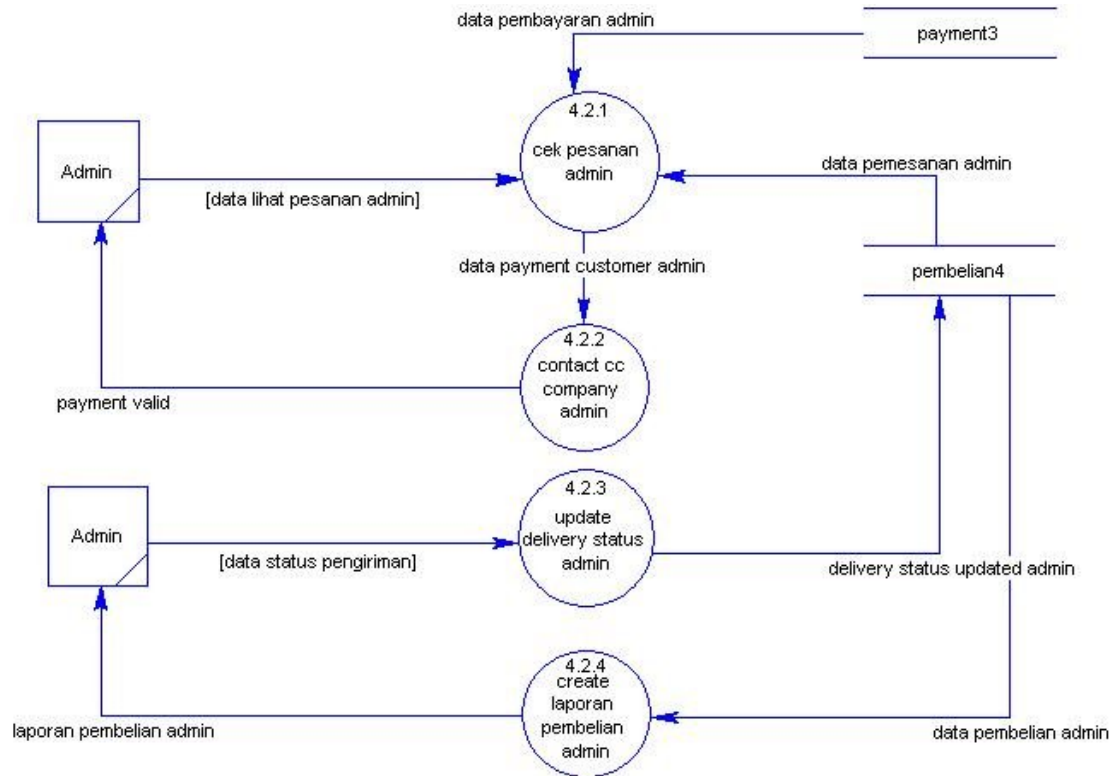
data pembayaran admin

payment3

4.2.1
cek pesanan admin

Admin

[data lihat pesanan admin]

data pemesanan admin

pembelian4

data payment customer admin

4.2.2
contact cc company admin

payment valid

Admin

4.2.3
update delivery status admin

[data status pengiriman]

delivery status updated admin

4.2.4
create laporan pembelian admin

laporan pembelian admin

data pembelian admin